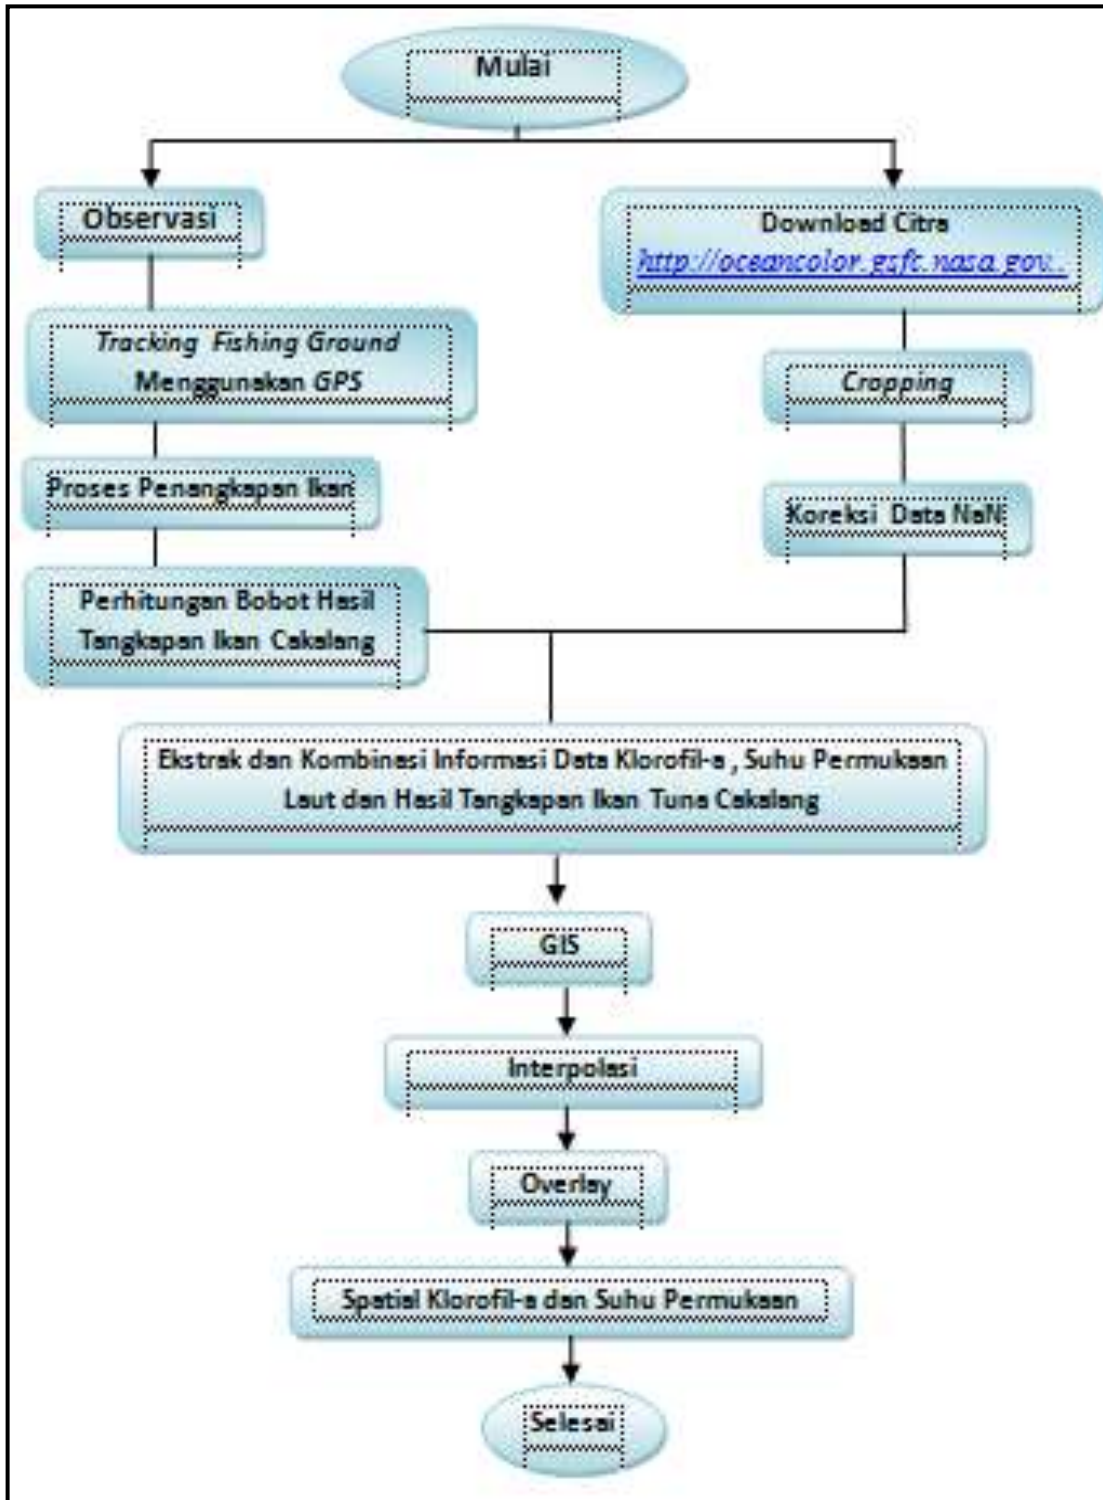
Mulai

Observasi

*Tracking Fishing Ground* Menggunakan *GPS*

Proses Penangkapan Ikan

Perhitungan Bobot Hasil Tangkapan Ikan Cakalang

Download Citra http://oceancolor.gsft.nasa.gov.

*Cropping*

Koreksi Data NaN

Ekstrak dan Kombinasi Informasi Data Klorofil-a , Suhu Permukaan Laut dan Hasil Tangkapan Ikan Tuna Cakalang

GIS

Interpolasi

Overlay

Spatial Klorofil-a dan Suhu Permukaan

Selesai